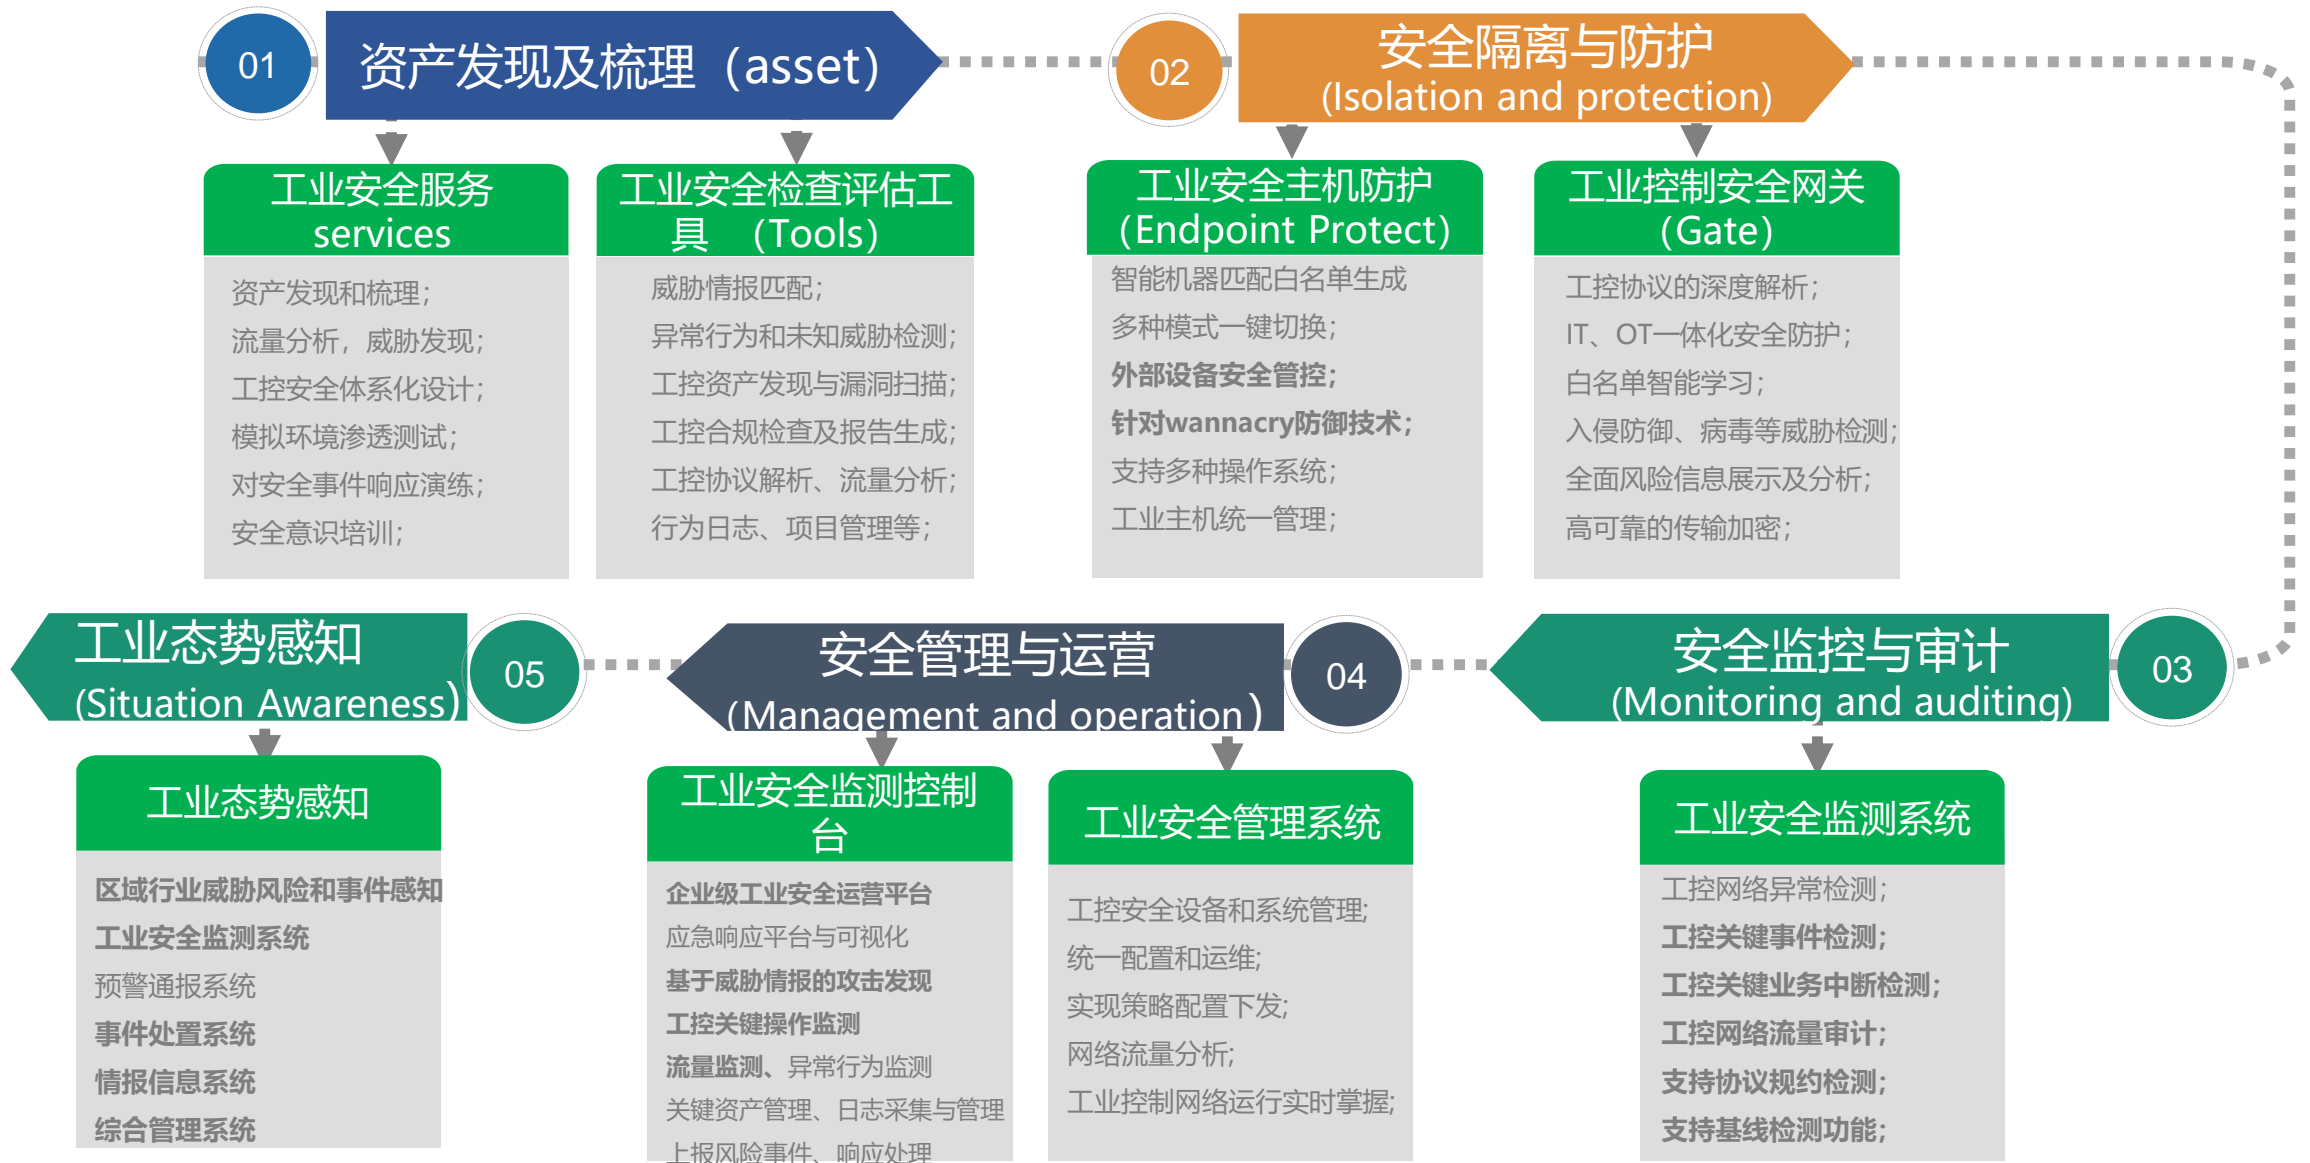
01

资产发现及梳理（asset）

02

安全隔离与防护
(Isolation and protection)

工业安全服务
services

资产发现和梳理；
流量分析，威胁发现；
工控安全体系化设计；
模拟环境渗透测试；
对安全事件响应演练；
安全意识培训；

工业安全检查评估工具 （Tools）

威胁情报匹配；
异常行为和未知威胁检测；
工控资产发现与漏洞扫描；
工控合规检查及报告生成；
工控协议解析、流量分析；
行为日志、项目管理等；

工业安全主机防护
(Endpoint Protect)

智能机器匹配白名单生成
多种模式一键切换；
外部设备安全管控；
针对wannacry防御技术；
支持多种操作系统；
工业主机统一管理；

工业控制安全网关
(Gate)

工控协议的深度解析；
IT、OT一体化安全防护；
白名单智能学习；
入侵防御、病毒等威胁检测；
全面风险信息展示及分析；
高可靠的传输加密；

工业态势感知
(Situation Awareness)

05

安全管理与运营
(Management and operation)

04

安全监控与审计
(Monitoring and auditing)

03

工业态势感知

区域行业威胁风险和事件感知
工业安全监测系统
预警通报系统
事件处置系统
情报信息系统
综合管理系统

工业安全监测控制台

企业级工业安全运营平台
应急响应平台与可视化
基于威胁情报的攻击发现
工控关键操作监测
流量监测、异常行为监测
关键资产管理、日志采集与管理
上报风险事件、响应处理

工业安全管理系统

工控安全设备和系统管理；
统一配置和运维；
实现策略配置下发；
网络流量分析；
工业控制网络运行实时掌握；

工业安全监测系统

工控网络异常检测；
工控关键事件检测；
工控关键业务中断检测；
工控网络流量审计；
支持协议规约检测；
支持基线检测功能；